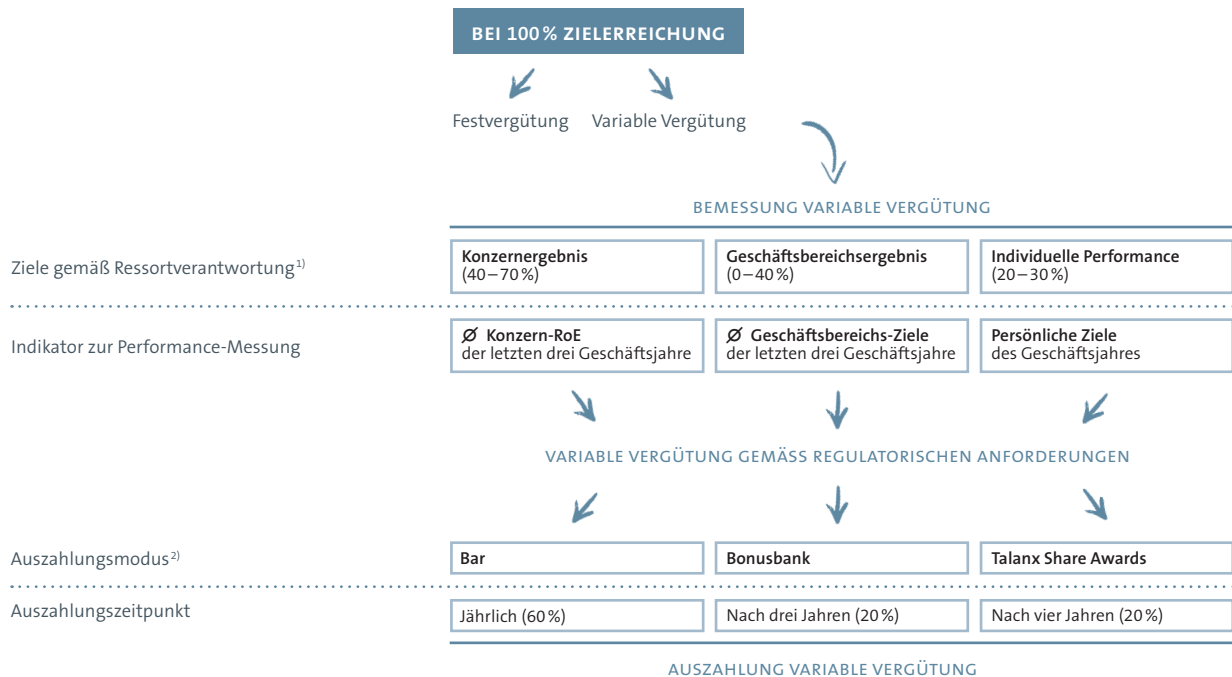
BEI 100 % ZIELERREICHUNG

Festvergütung

Variable Vergütung

BEMESSUNG VARIABLE VERGÜTUNG

| | | | |
|---|---|---|---|
| Ziele gemäß Ressortverantwortung$^{1)}$ | **Konzernergebnis** (40 – 70 %) | **Geschäftsbereichsergebnis** (0 – 40 %) | **Individuelle Performance** (20 – 30 %) |
| Indikator zur Performance-Messung | **Ø Konzern-RoE** der letzten drei Geschäftsjahre | **Ø Geschäftsbereichs-Ziele** der letzten drei Geschäftsjahre | **Persönliche Ziele** des Geschäftsjahres |

VARIABLE VERGÜTUNG GEMÄSS REGULATORISCHEN ANFORDERUNGEN

| | | | |
|---|---|---|---|
| Auszahlungsmodus$^{2)}$ | **Bar** | **Bonusbank** | **Talanx Share Awards** |
| Auszahlungszeitpunkt | Jährlich (60 %) | Nach drei Jahren (20 %) | Nach vier Jahren (20 %) |

AUSZAHLUNG VARIABLE VERGÜTUNG